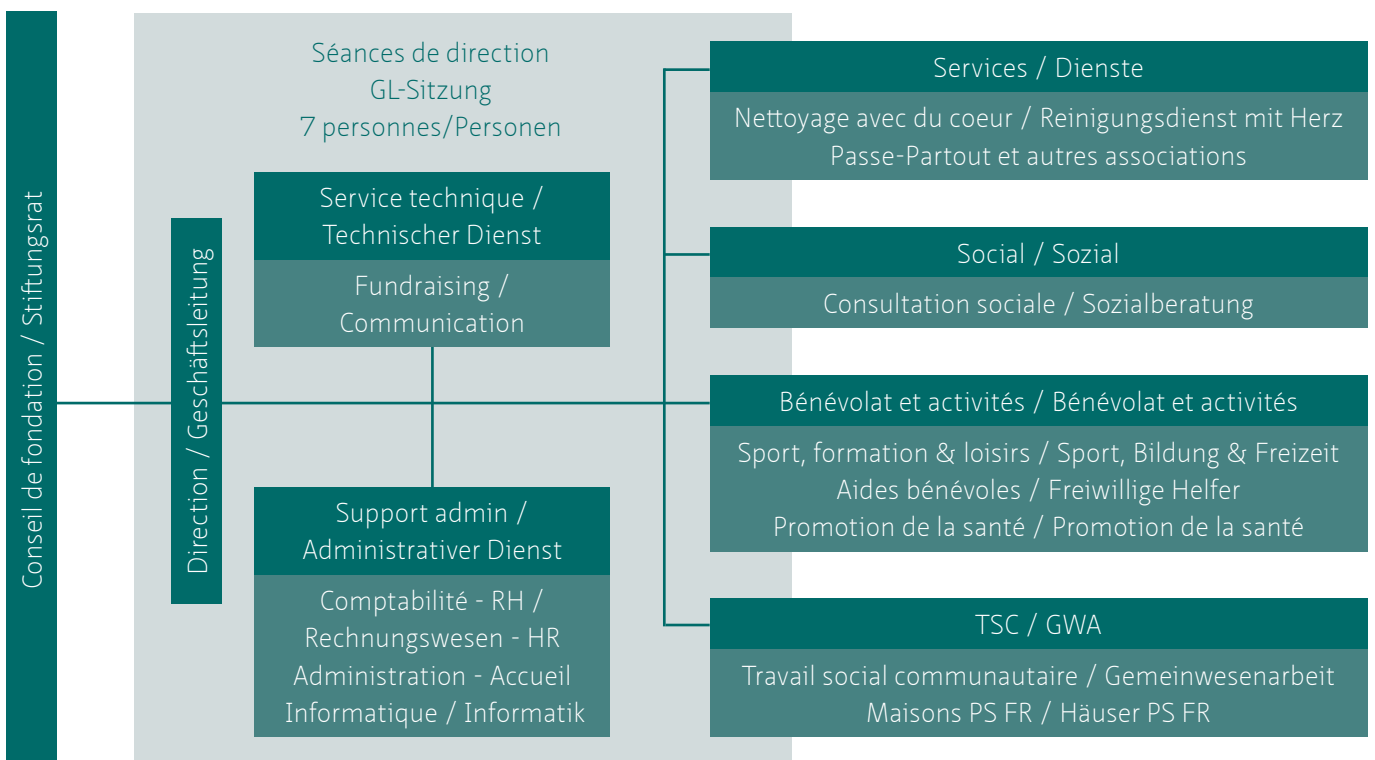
Conseil de fondation / Stiftungsrat

Séances de direction
GL-Sitzung
7 personnes/Personen

Direction / Geschäftsleitung

Service technique / Technischer Dienst

Fundraising / Communication

Support admin / Administrativer Dienst

Comptabilité - RH / Rechnungswesen - HR
Administration - Accueil
Informatique / Informatik

Services / Dienste

Nettoyage avec du coeur / Reinigungsdienst mit Herz
Passe-Partout et autres associations

Social / Sozial

Consultation sociale / Sozialberatung

Bénévolat et activités / Bénévolat et activités

Sport, formation & loisirs / Sport, Bildung & Freizeit
Aides bénévoles / Freiwillige Helfer
Promotion de la santé / Promotion de la santé

TSC / GWA

Travail social communautaire / Gemeinwesenarbeit
Maisons PS FR / Häuser PS FR